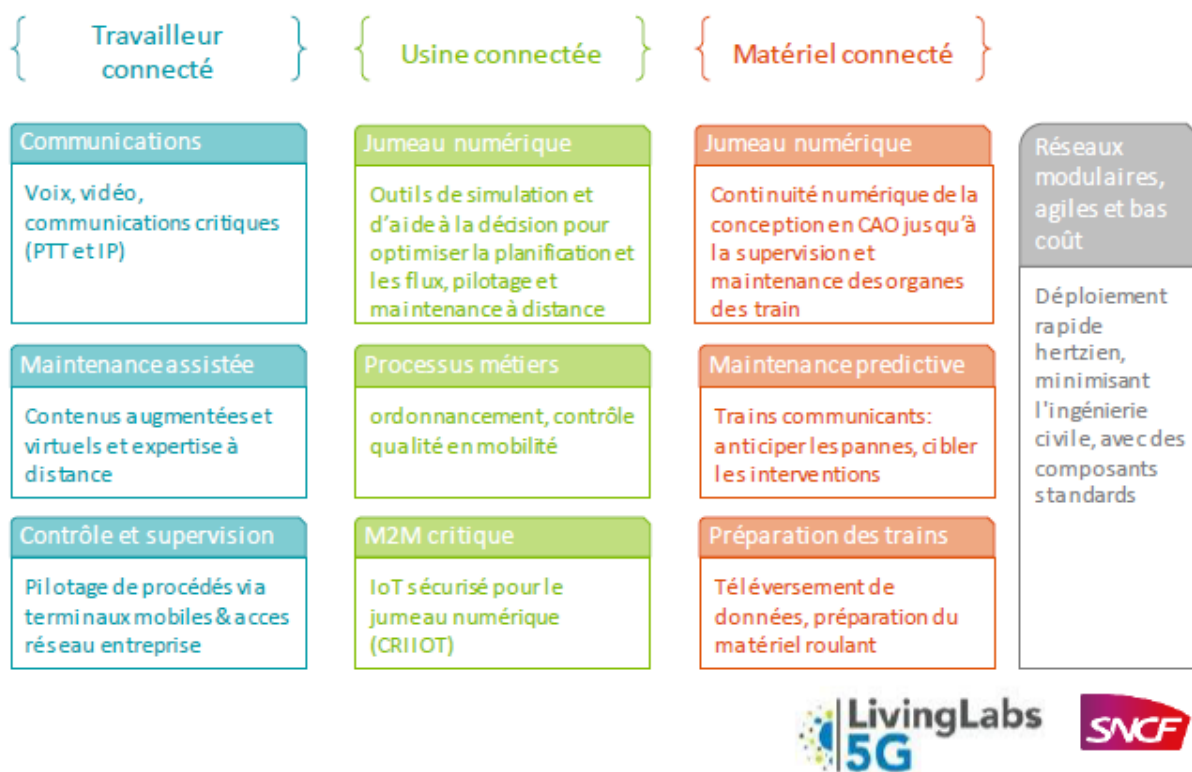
Travailleur connecté

Usine connectée

Matériel connecté

Communications

Voix, vidéo, communications critiques (PTT et IP)

Maintenance assistée

Contenus augmentées et virtuels et expertise à distance

Contrôle et supervision

Pilotage de procédés via terminaux mobiles & acces réseau entreprise

Jumeau numérique

Outils de simulation et d'aide à la décision pour optimiser la planification et les flux, pilotage et maintenance à distance

Processus métiers

ordonnancement, contrôle qualité en mobilité

M2M critique

IoT sécurisé pour le jumeau numérique (CRIIOT)

Jumeau numérique

Continuité numérique de la conception en CAO jusqu'à la supervision et maintenance des organes des train

Maintenance predictive

Trains communicants: anticiper les pannes, cibler les interventions

Préparation des trains

Téléversement de données, préparation du matériel roulant

Réseaux modulaires, agiles et bas coût

Déploiement rapide hertzien, minimisant l'ingénierie civile, avec des composants standards

LivingLabs 5G

SNCF